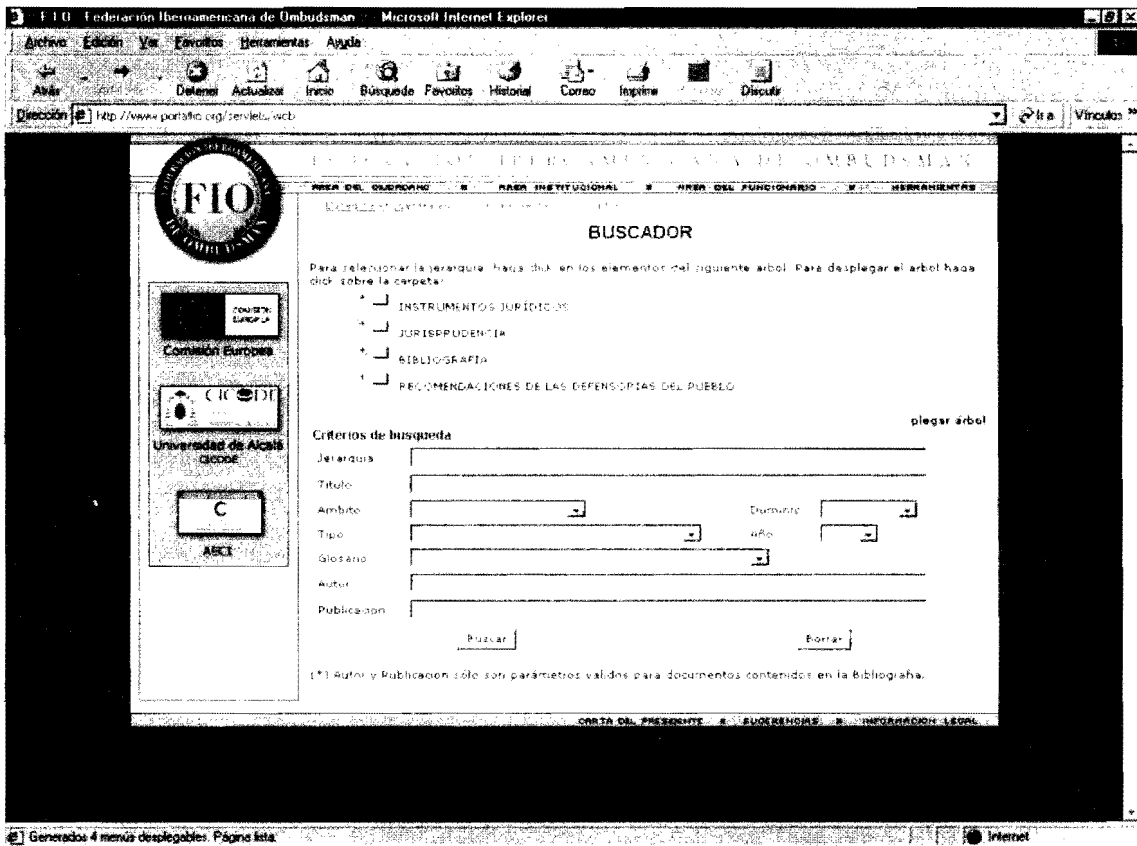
F.I.O. Federación Iberoamericana de Ombudsman - Microsoft Internet Explorer

Archivo Edición Ver Favoritos Herramientas Ayuda

Atrás Adelante Detener Actualizar Inicio Búsqueda Favoritos Historial Correo Imprimir Discutir

Dirección http://www.portalfio.org/servlets/wcb

Ir a Vínculos »

FIO

FEDERACIÓN IBEROAMERICANA DE OMBUDSMAN

AREA DEL CIUDADANO · AREA INSTITUCIONAL · AREA DEL FUNCIONARIO · HERRAMIENTAS

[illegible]

BUSCADOR

Para seleccionar la jerarquía haga click en los elementos del siguiente arbol. Para desplegar el arbol haga click sobre la carpeta:

+ INSTRUMENTOS JURÍDICOS

+ JURISPRUDENCIA

+ BIBLIOGRAFIA

+ RECOMENDACIONES DE LAS DEFENSORIAS DEL PUEBLO

plegar árbol

Comisión Europea

CICODE

Universidad de Alcalá CICODE

C

ASCI

Criterios de busqueda

Jerarquia

Titulo

Ambito

Dominio

Tipo

Año

Glosario

Autor

Publicacion

Buscar

Borrar

(*) Autor y Publicacion sólo son parámetros validos para documentos contenidos en la Bibliografia.

CARTA DEL PRESIDENTE · SUGERENCIAS · INFORMACION LEGAL

Generados 4 menús desplegables. Página lista.

Internet